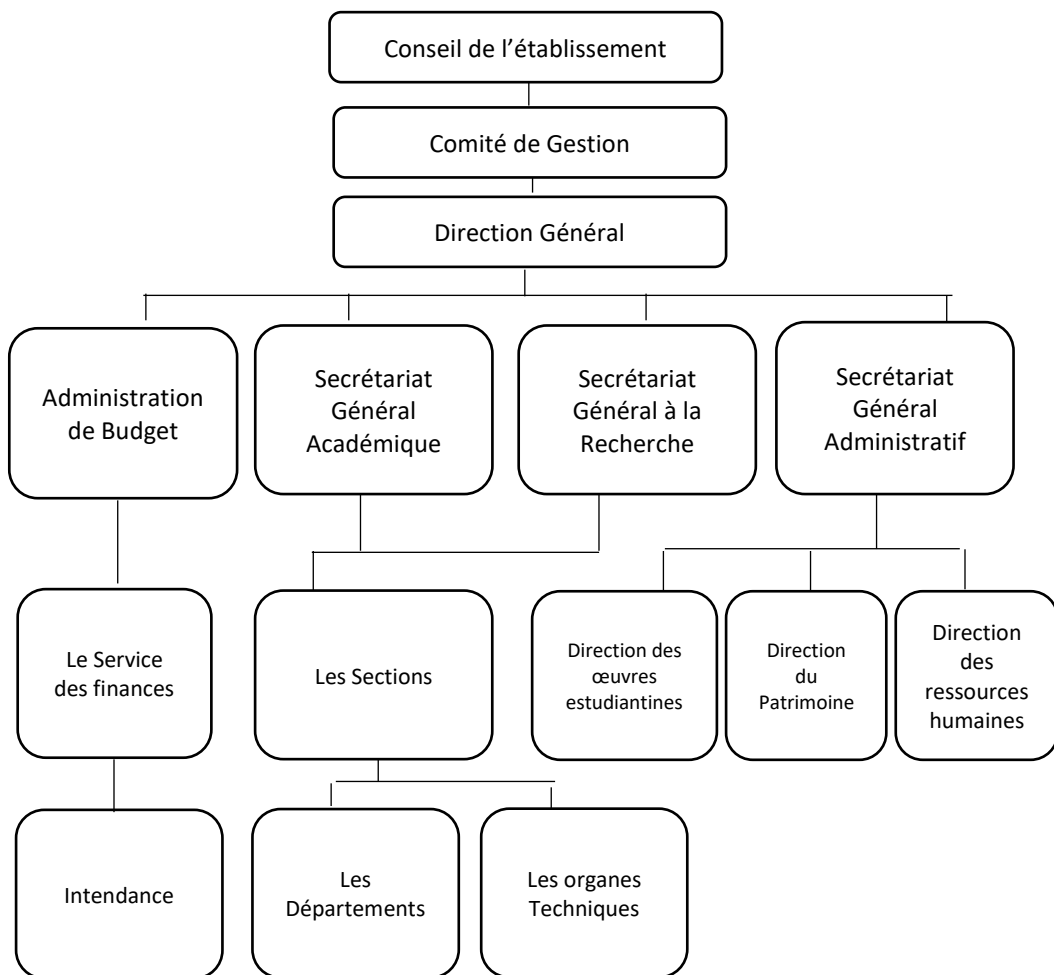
Conseil de l'établissement

Comité de Gestion

Direction Général

Administration de Budget

Secrétariat Général Académique

Secrétariat Général à la Recherche

Secrétariat Général Administratif

Le Service des finances

Les Sections

Direction des œuvres estudiantines

Direction du Patrimoine

Direction des ressources humaines

Intendance

Les Départements

Les organes Techniques